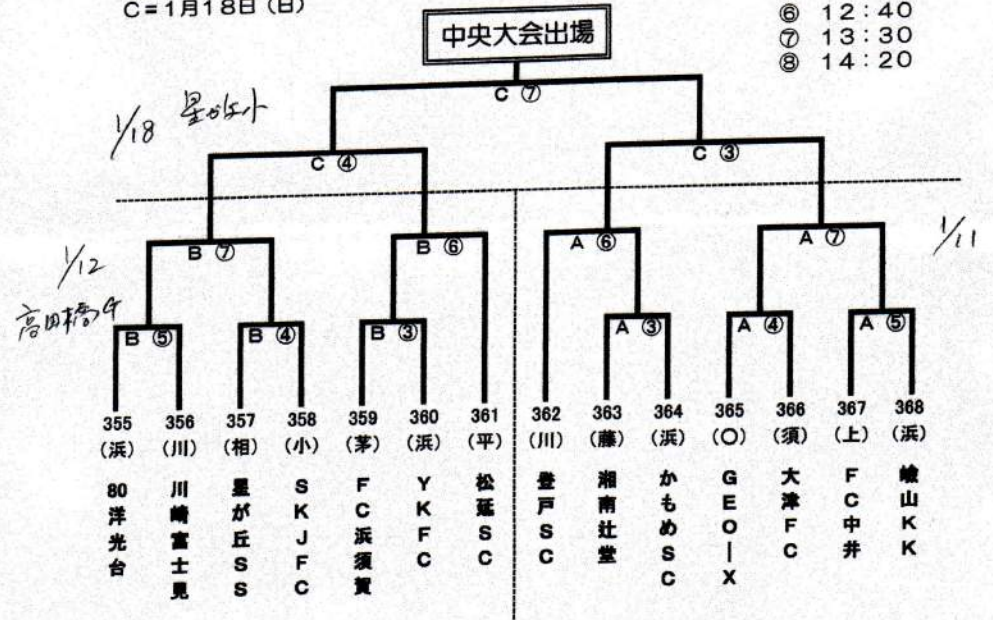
C＝1月18日（日）

中央大会出場

⑥ 12:40
⑦ 13:30
⑧ 14:20

C ⑦

1/18 星が丘小

C ④

C ③

1/12

高田橋G

1/11

B ⑦

B ⑥

A ⑥

A ⑦

B ⑤

B ④

B ③

A ③

A ④

A ⑤

| 355 | 356 | 357 | 358 | 359 | 360 | 361 | 362 | 363 | 364 | 365 | 366 | 367 | 368 |
|---|---|---|---|---|---|---|---|---|---|---|---|---|---|
| （浜） | （川） | （相） | （小） | （茅） | （浜） | （平） | （川） | （藤） | （浜） | （○） | （須） | （上） | （浜） |
| 80洋光台 | 川崎富士見 | 星が丘SS | SKJFC | FC浜須賀 | YKFC | 松延SC | 登戸SC | 湘南辻堂 | かもめSC | GEO－X | 大津FC | FC中井 | 峰山KK |